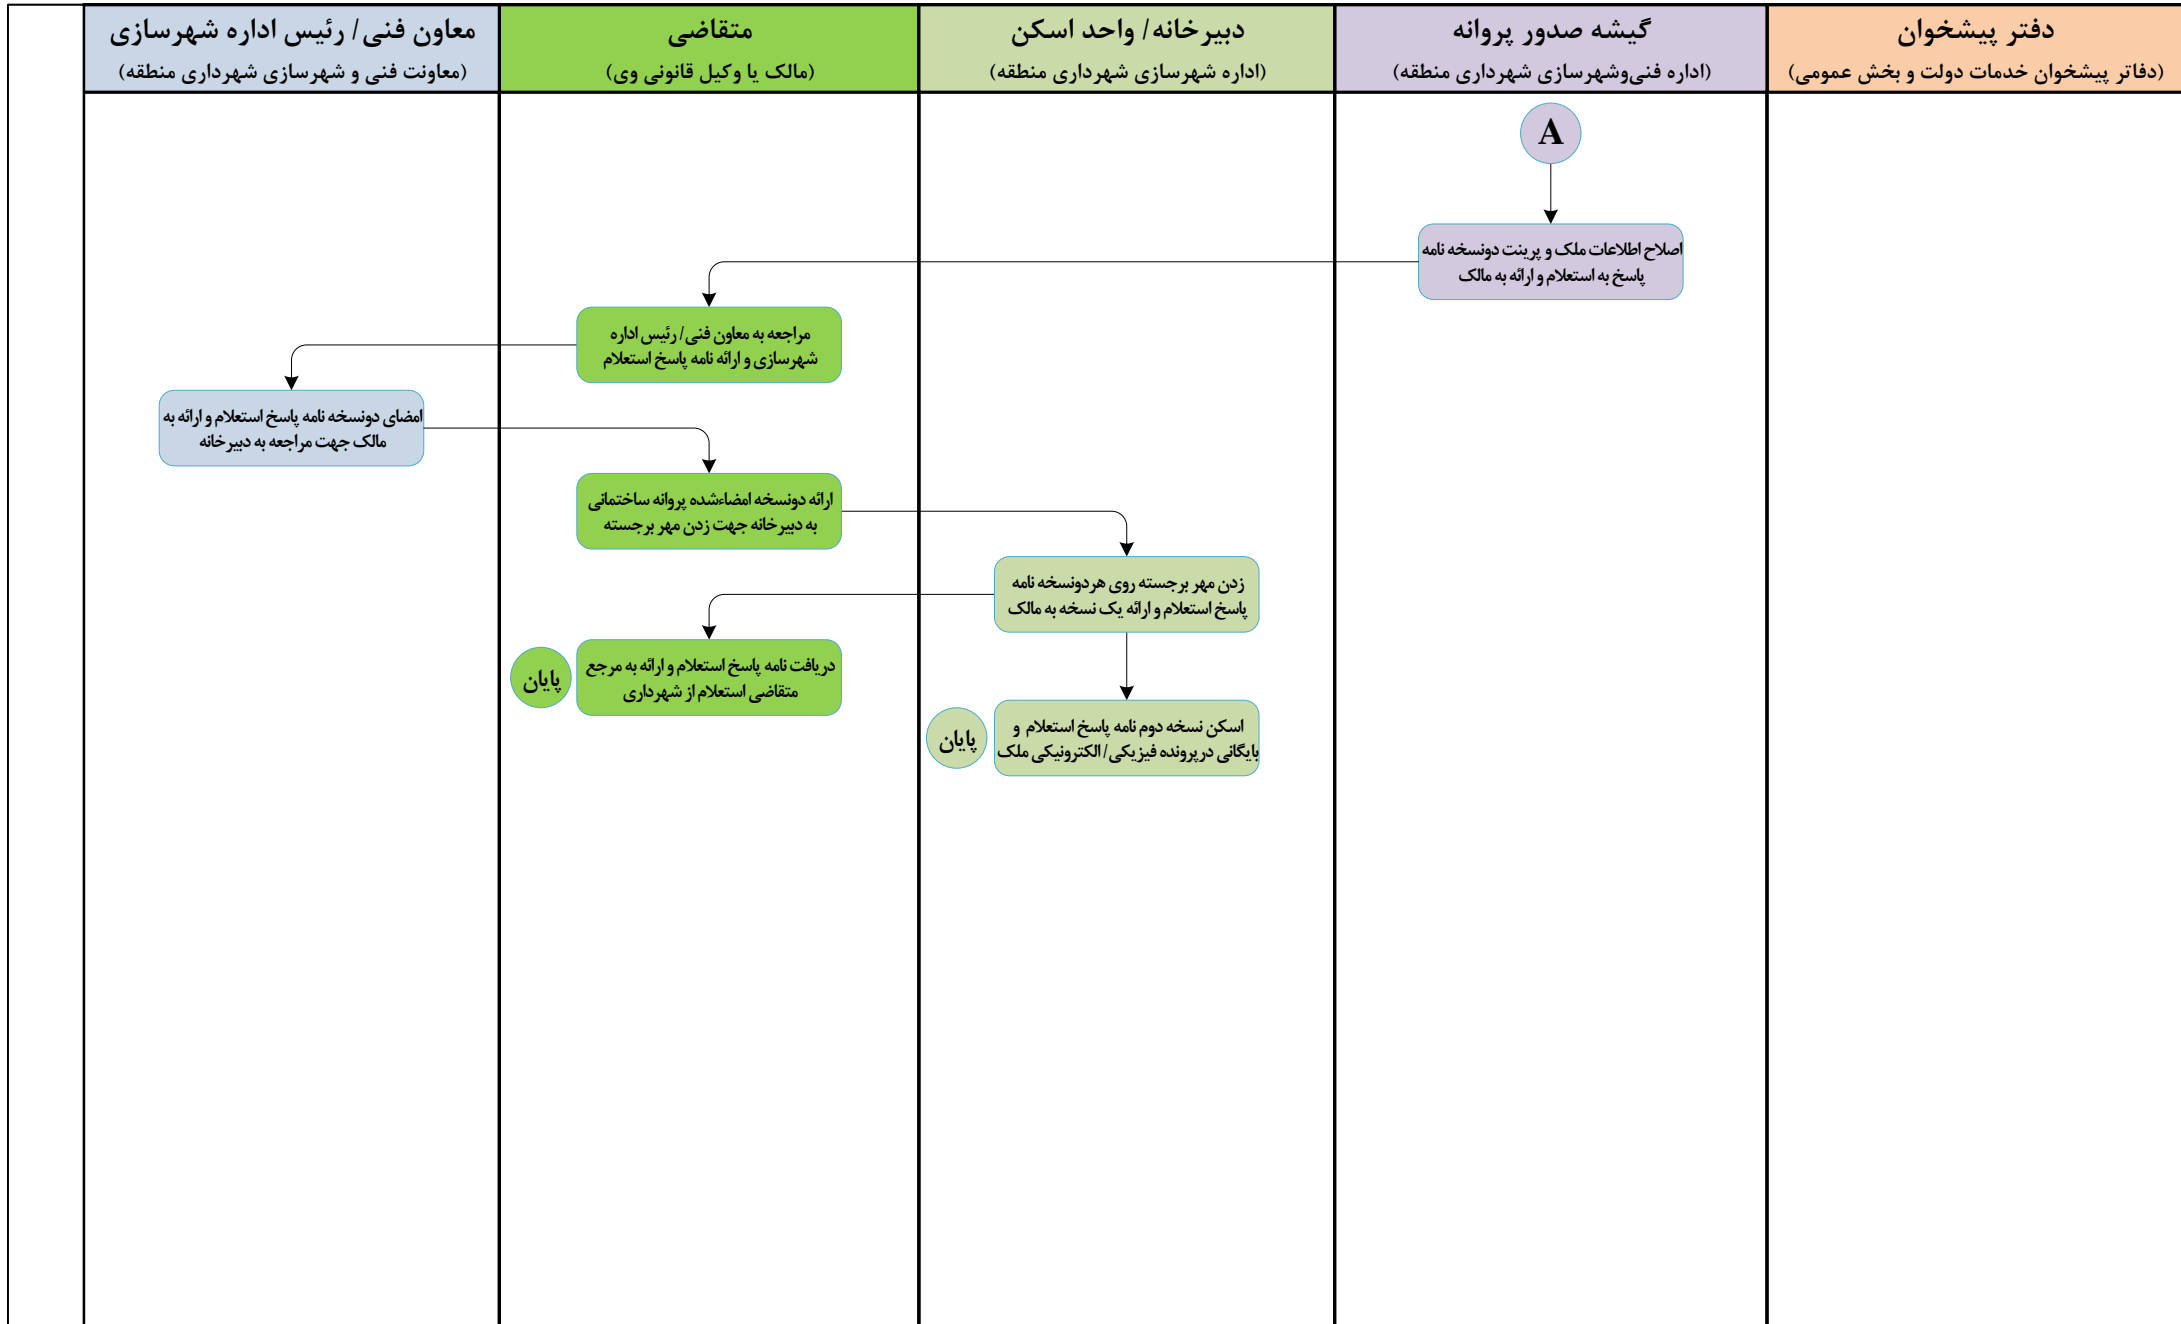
دفتر پیشخوان
(دفاتر پیشخوان خدمات دولت و بخش عمومی)

گیشه صدور پروانه
(اداره فنی‌وشهرسازی شهرداری منطقه)

دبیرخانه/ واحد اسکن
(اداره شهرسازی شهرداری منطقه)

متقاضی
(مالک یا وکیل قانونی وی)

معاون فنی/ رئیس اداره شهرسازی
(معاونت فنی و شهرسازی شهرداری منطقه)

A

اصلاح اطلاعات ملک و پرینت دونسخه نامه پاسخ به استعلام و ارائه به مالک

مراجعه به معاون فنی/ رئیس اداره شهرسازی و ارائه نامه پاسخ استعلام

امضای دونسخه نامه پاسخ استعلام و ارائه به مالک جهت مراجعه به دبیرخانه

ارائه دونسخه امضاءشده پروانه ساختمانی به دبیرخانه جهت زدن مهر برجسته

زدن مهر برجسته روی هردونسخه نامه پاسخ استعلام و ارائه یک نسخه به مالک

دریافت نامه پاسخ استعلام و ارائه به مرجع متقاضی استعلام از شهرداری

پایان

اسکن نسخه دوم نامه پاسخ استعلام و بایگانی درپرونده فیزیکی/ الکترونیکی ملک

پایان